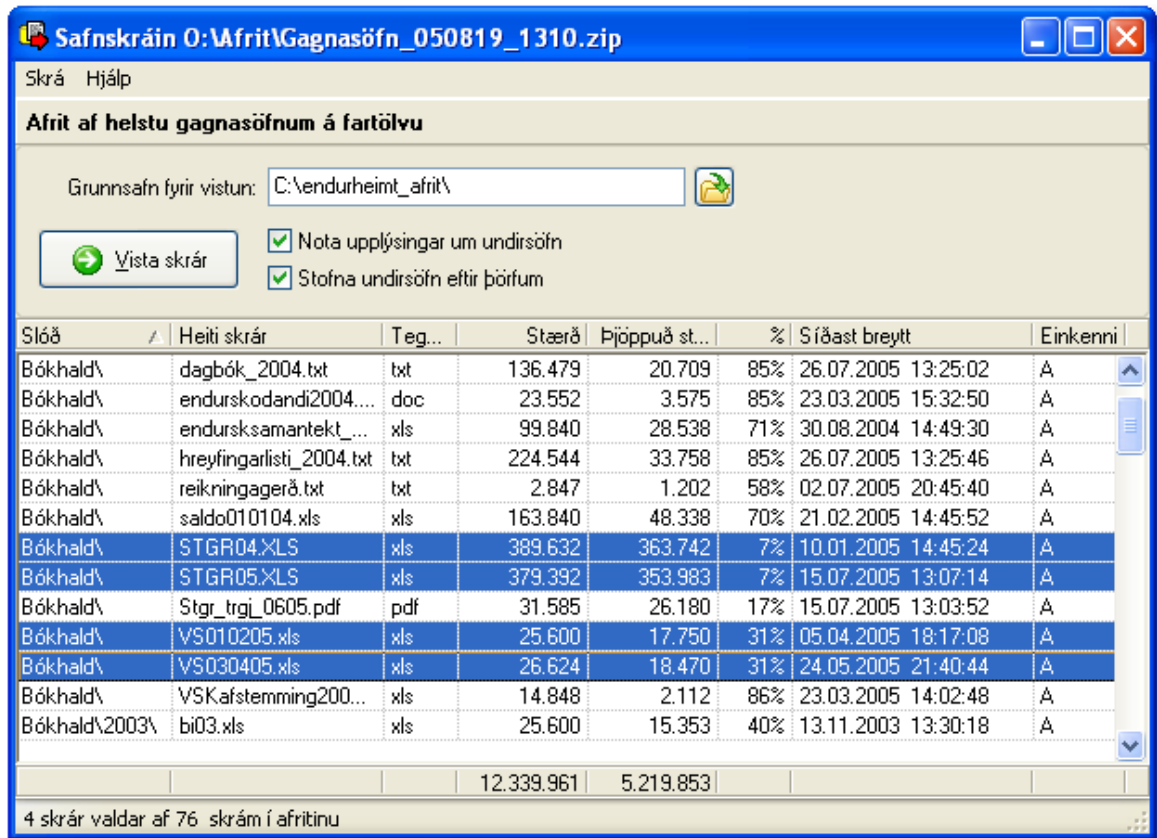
Safnskráin O:\Afrit\Gagnasöfn_050819_1310.zip

Skrá Hjálp

Afrit af helstu gagnasöfnum á fartölvu

Grunnsafn fyrir vistun: C:\endurheimt_afrit\

Vista skrár

Nota upplýsingar um undirsöfn

Stofna undirsöfn eftir þörfum

| Slóð | Heiti skrár | Teg... | Stærð | Þjöppuð st... | % | Síðast breytt | Einkenni |
|---|---|---|---|---|---|---|---|
| Bókhald\ | dagbók_2004.txt | txt | 136.479 | 20.709 | 85% | 26.07.2005 13:25:02 | A |
| Bókhald\ | endurskodandi2004.... | doc | 23.552 | 3.575 | 85% | 23.03.2005 15:32:50 | A |
| Bókhald\ | endursksamantekt_... | xls | 99.840 | 28.538 | 71% | 30.08.2004 14:49:30 | A |
| Bókhald\ | hreyfingarlisti_2004.txt | txt | 224.544 | 33.758 | 85% | 26.07.2005 13:25:46 | A |
| Bókhald\ | reikningagerð.txt | txt | 2.847 | 1.202 | 58% | 02.07.2005 20:45:40 | A |
| Bókhald\ | saldo010104.xls | xls | 163.840 | 48.338 | 70% | 21.02.2005 14:45:52 | A |
| Bókhald\ | STGR04.XLS | xls | 389.632 | 363.742 | 7% | 10.01.2005 14:45:24 | A |
| Bókhald\ | STGR05.XLS | xls | 379.392 | 353.983 | 7% | 15.07.2005 13:07:14 | A |
| Bókhald\ | Stgr_trgj_0605.pdf | pdf | 31.585 | 26.180 | 17% | 15.07.2005 13:03:52 | A |
| Bókhald\ | VS010205.xls | xls | 25.600 | 17.750 | 31% | 05.04.2005 18:17:08 | A |
| Bókhald\ | VS030405.xls | xls | 26.624 | 18.470 | 31% | 24.05.2005 21:40:44 | A |
| Bókhald\ | VSKafstemming200... | xls | 14.848 | 2.112 | 86% | 23.03.2005 14:02:48 | A |
| Bókhald\2003\ | bi03.xls | xls | 25.600 | 15.353 | 40% | 13.11.2003 13:30:18 | A |
| | | | 12.339.961 | 5.219.853 | | | |

4 skrár valdar af 76 skrám í afritinu